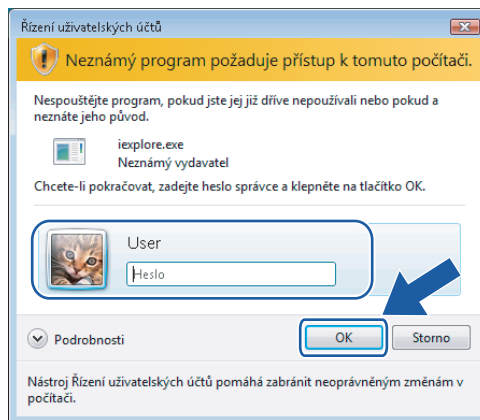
Řízení uživatelských účtů

Neznámý program požaduje přístup k tomuto počítači.

Nespouštějte program, pokud jste jej již dříve nepoužívali nebo pokud a neznáte jeho původ.

iexplore.exe
Neznámý vydavatel

Chcete-li pokračovat, zadejte heslo správce a klepněte na tlačítko OK.

User

Heslo

Podrobnosti

OK

Storno

Nástroj Řízení uživatelských účtů pomáhá zabránit neoprávněným změnám v počítači.